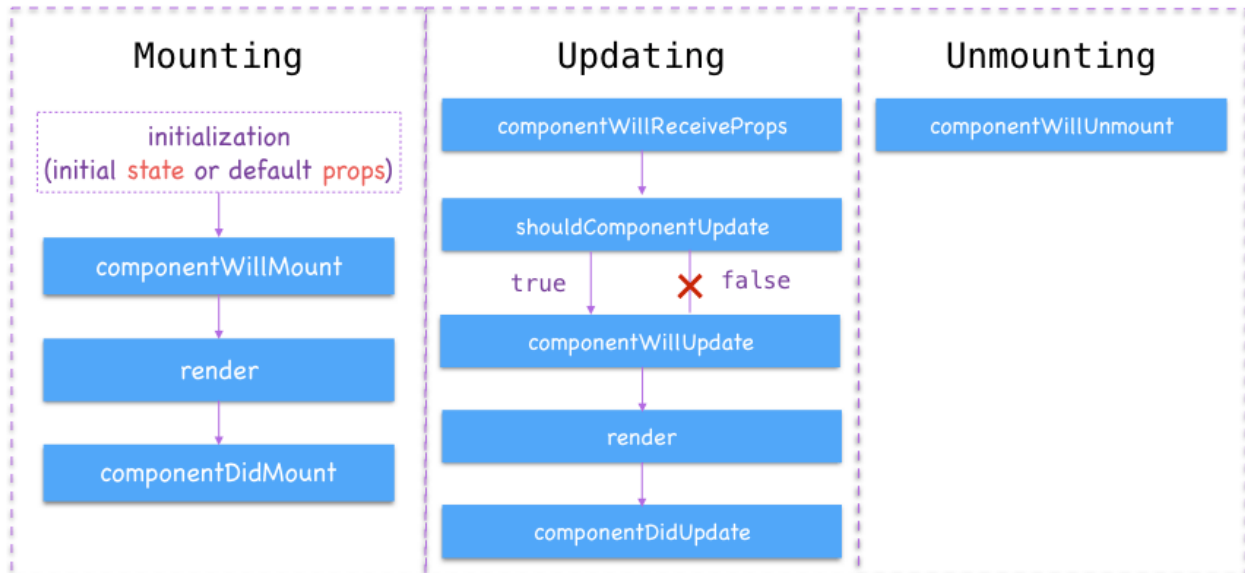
Mounting

initialization
(initial state or default props)

componentWillMount

render

componentDidMount

Updating

componentWillReceiveProps

shouldComponentUpdate

true

false

componentWillUpdate

render

componentDidUpdate

Unmounting

componentWillUnmount